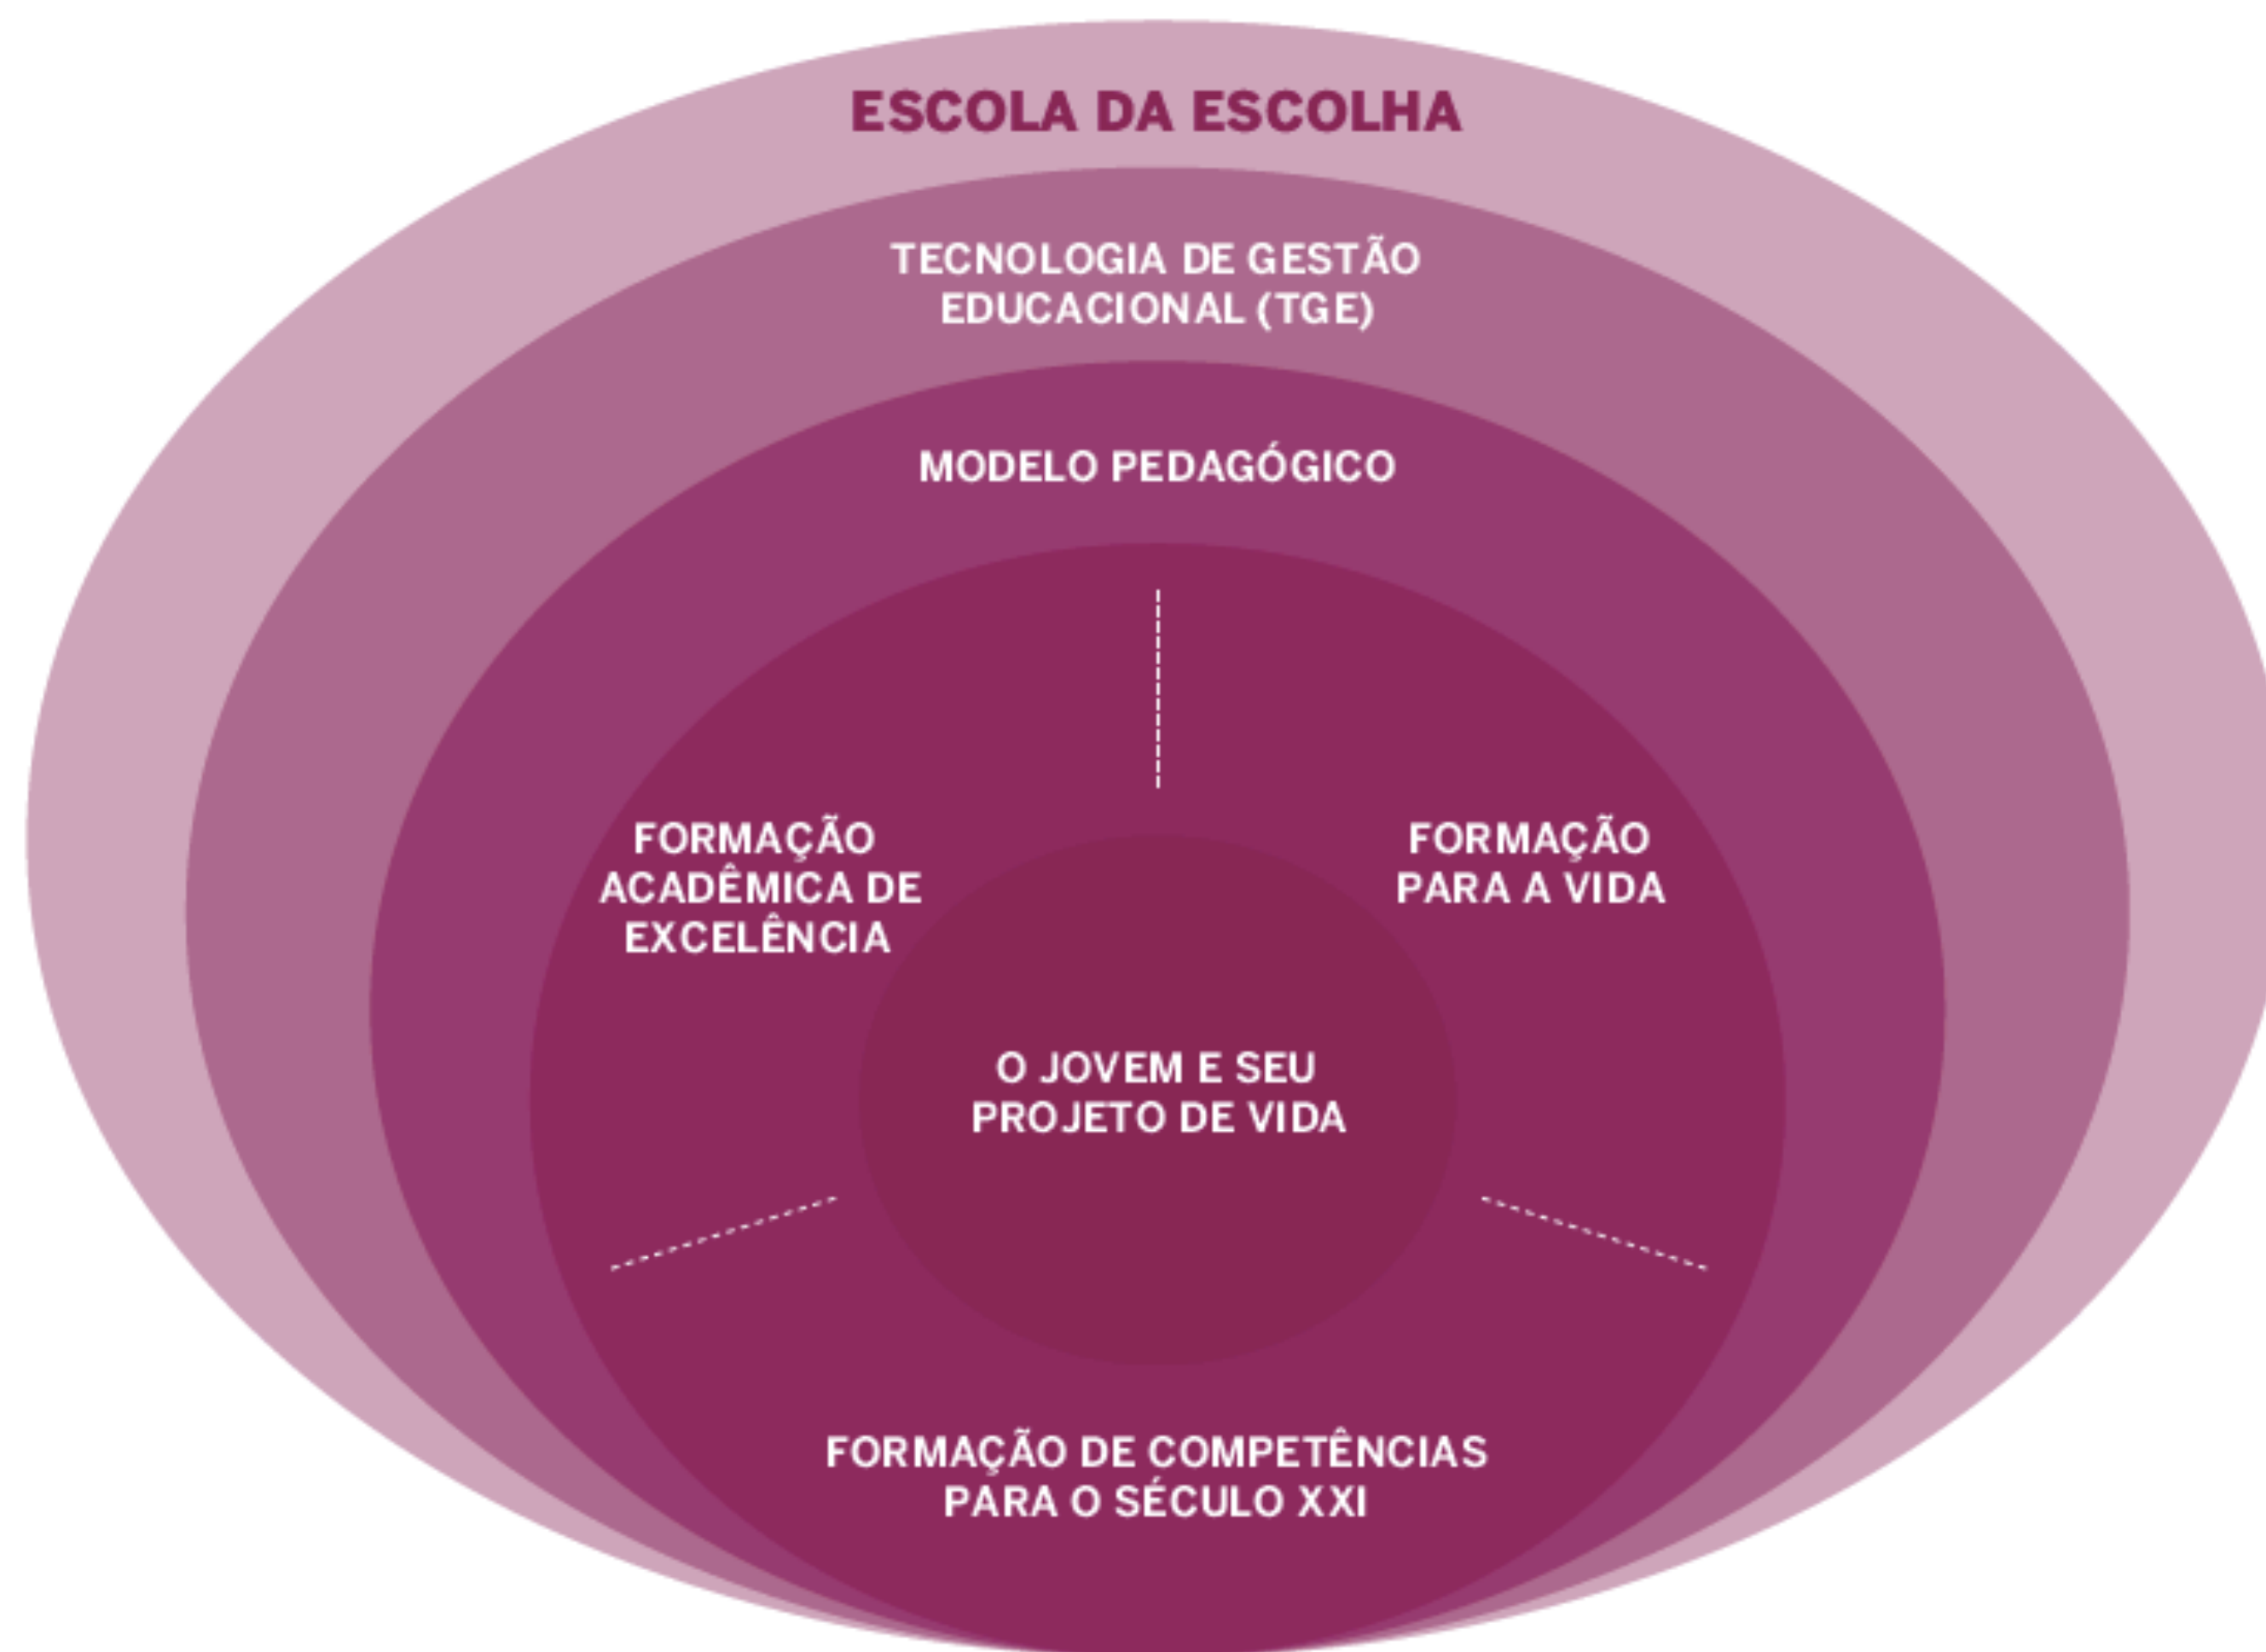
ESCOLA DA ESCOLHA

TECNOLOGIA DE GESTÃO EDUCACIONAL (TGE)

MODELO PEDAGÓGICO

FORMAÇÃO ACADÊMICA DE EXCELÊNCIA

FORMAÇÃO PARA A VIDA

O JOVEM E SEU PROJETO DE VIDA

FORMAÇÃO DE COMPETÊNCIAS PARA O SÉCULO XXI